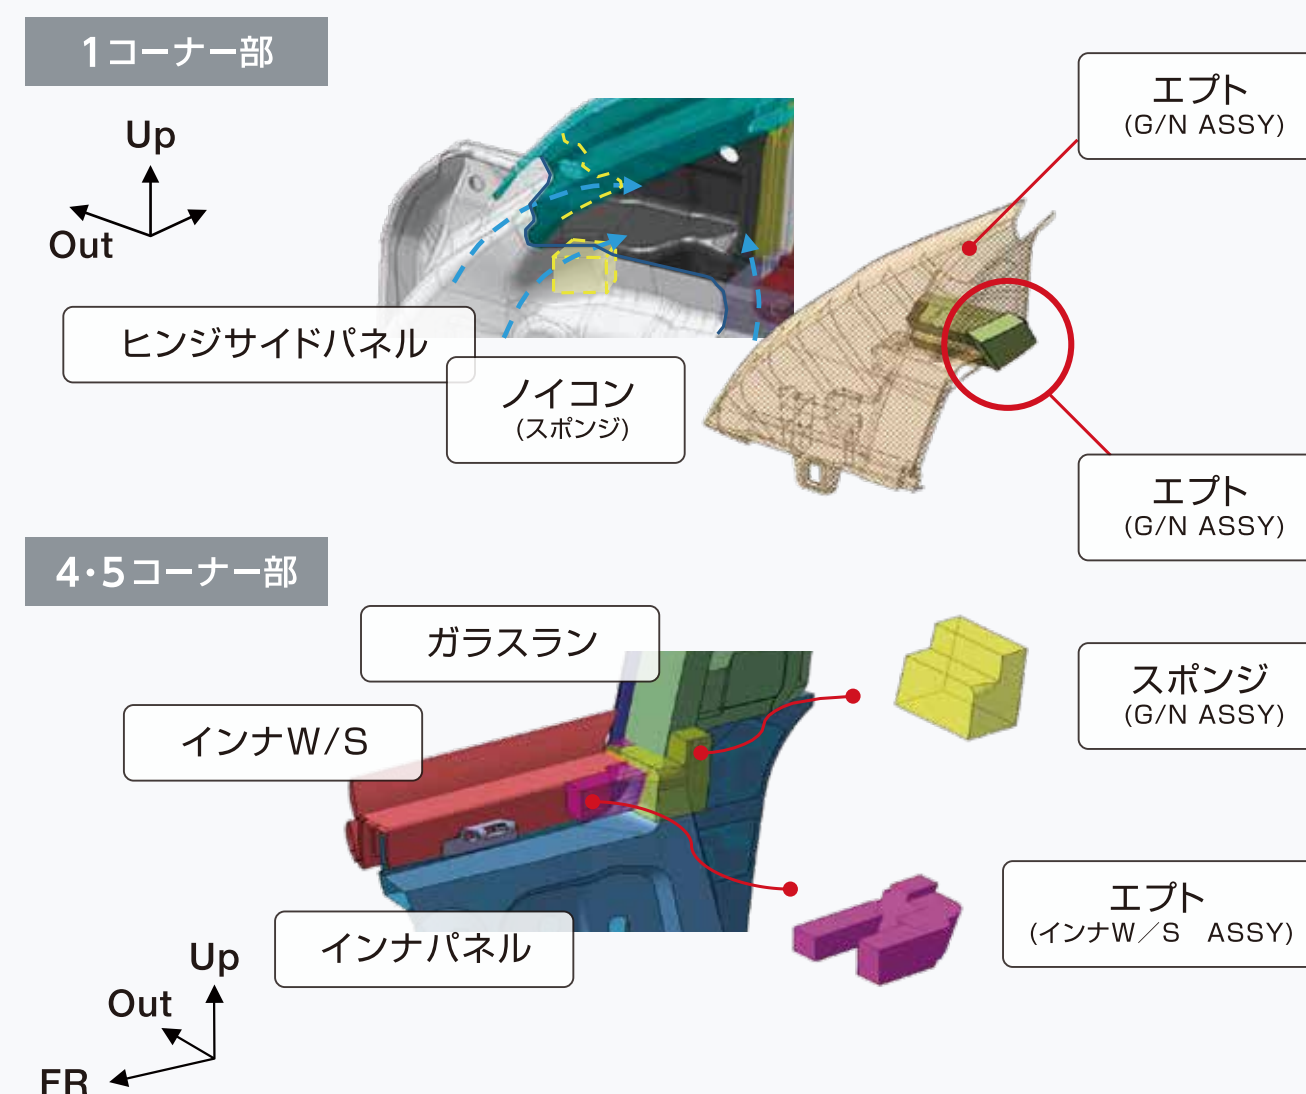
1コーナー部

Up
Out

エプト
(G/N ASSY)

ヒンジサイドパネル

ノイコン
(スポンジ)

エプト
(G/N ASSY)

4･5コーナー部

ガラスラン

インナW/S

スポンジ
(G/N ASSY)

エプト
(インナW/S ASSY)

インナパネル

Up
Out
FR